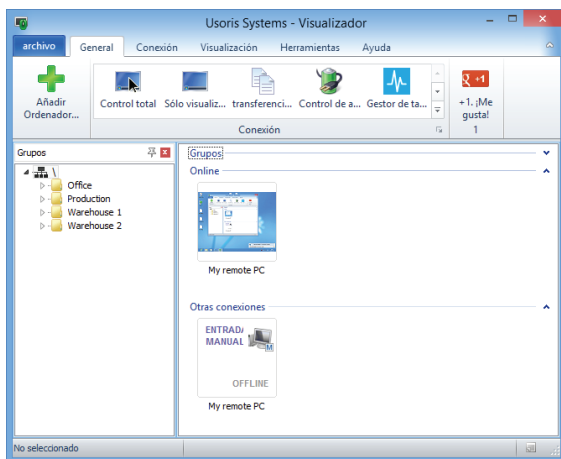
Usoris Systems - Visualizador

archivo General Conexión Visualización Herramientas Ayuda

Añadir Ordenador...

Control total Sólo visualiz... transferenci... Control de a... Gestor de ta...

Conexión

+1

+1. ¡Me gusta!
1

Grupos

\
Office
Production
Warehouse 1
Warehouse 2

Grupos

Online

My remote PC

Otras conexiones

ENTRADA MANUAL

M

OFFLINE

My remote PC

No seleccionado